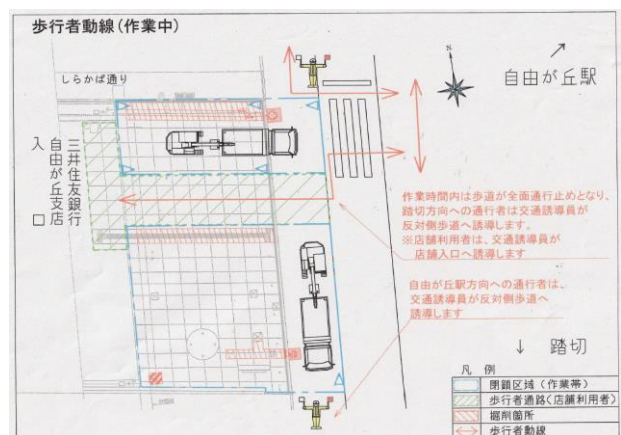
歩行者動線（作業中）

しらかば通り

N

↗
自由が丘駅

三井住友銀行
自由が丘支店
入口

作業時間内は歩道が全面通行止めとなり、踏切方向への通行者は交通誘導員が反対側歩道へ誘導します。
※店舗利用者は、交通誘導員が店舗入口へ誘導します

自由が丘駅方向への通行者は、交通誘導員が反対側歩道へ誘導します

↓　踏切

凡　例
| | |
|---|---|
| | 閉鎖区域（作業帯） |
| | 歩行者通路（店舗利用者） |
| | 掘削箇所 |
| | 歩行者動線 |